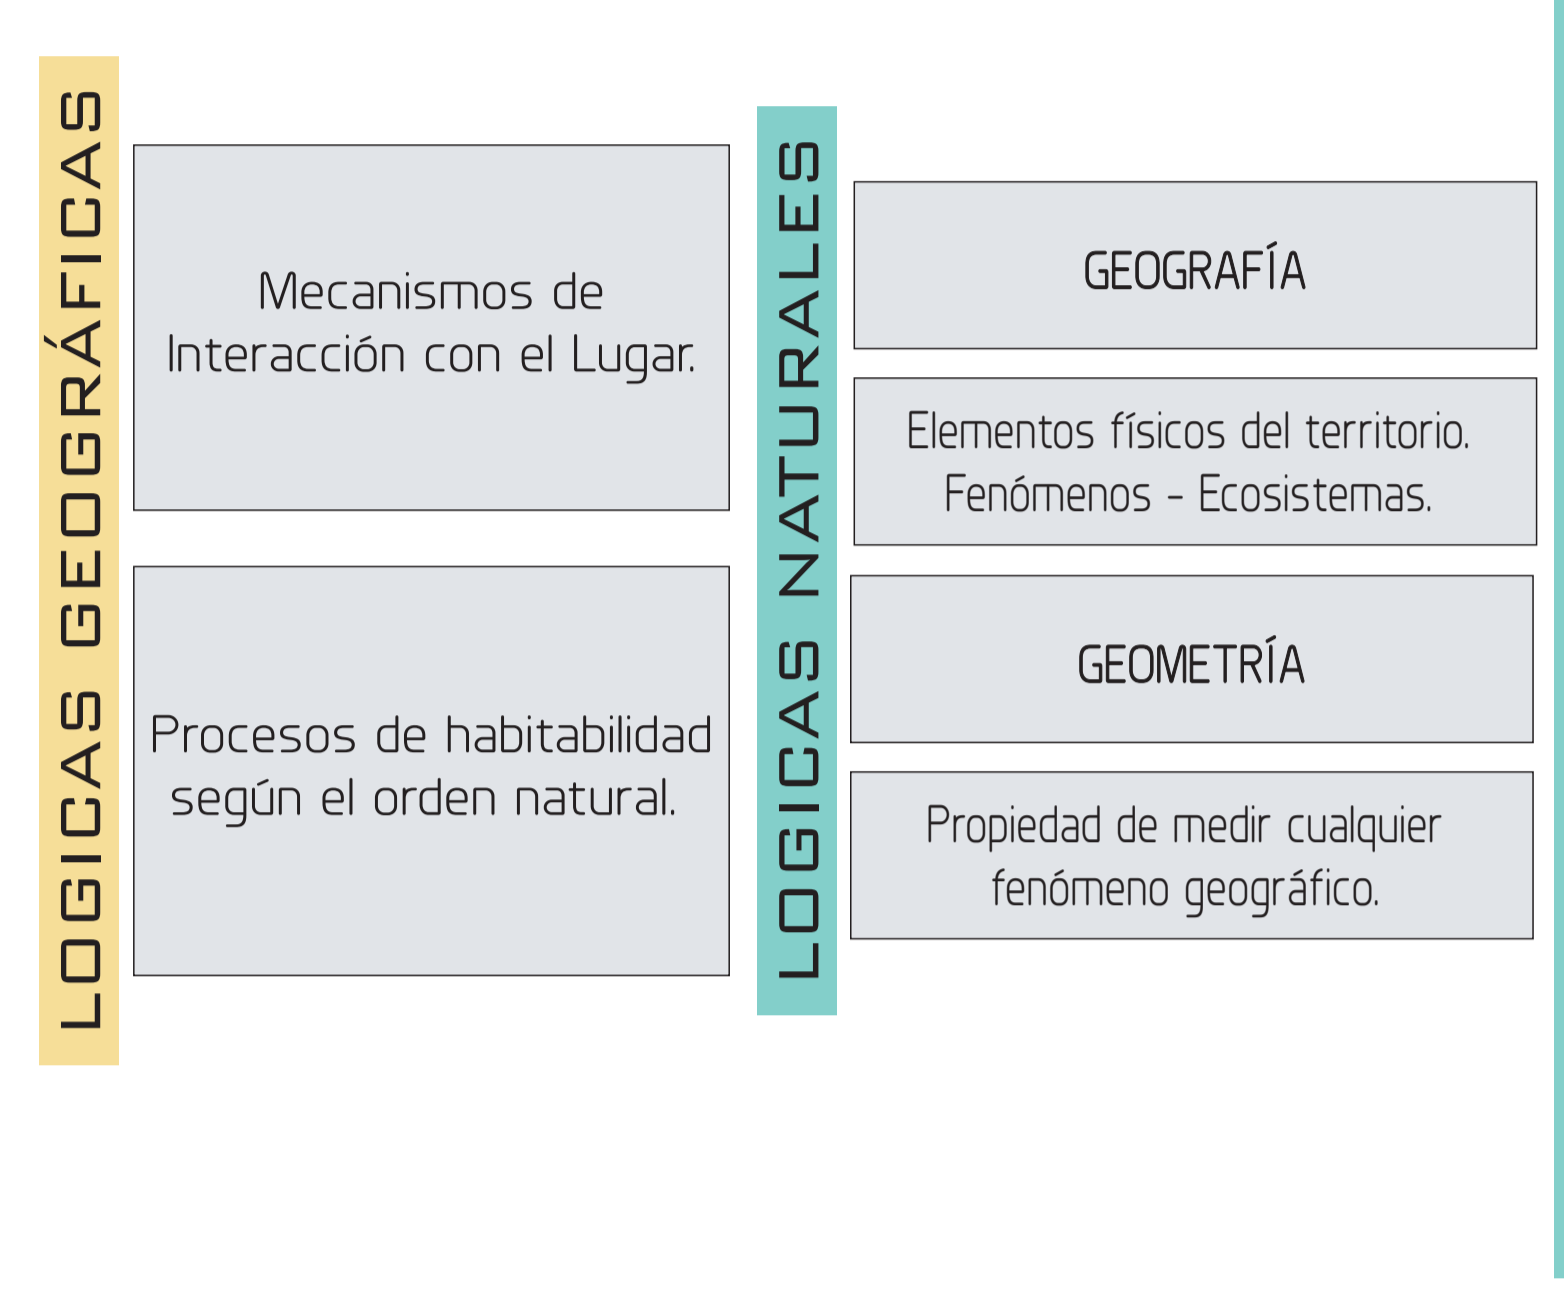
LOGICAS GEOGRÁFICAS

Mecanismos de Interacción con el Lugar.

Procesos de habitabilidad según el orden natural.

LOGICAS NATURALES

GEOGRAFÍA

Elementos físicos del territorio. Fenómenos - Ecosistemas.

GEOMETRÍA

Propiedad de medir cualquier fenómeno geográfico.